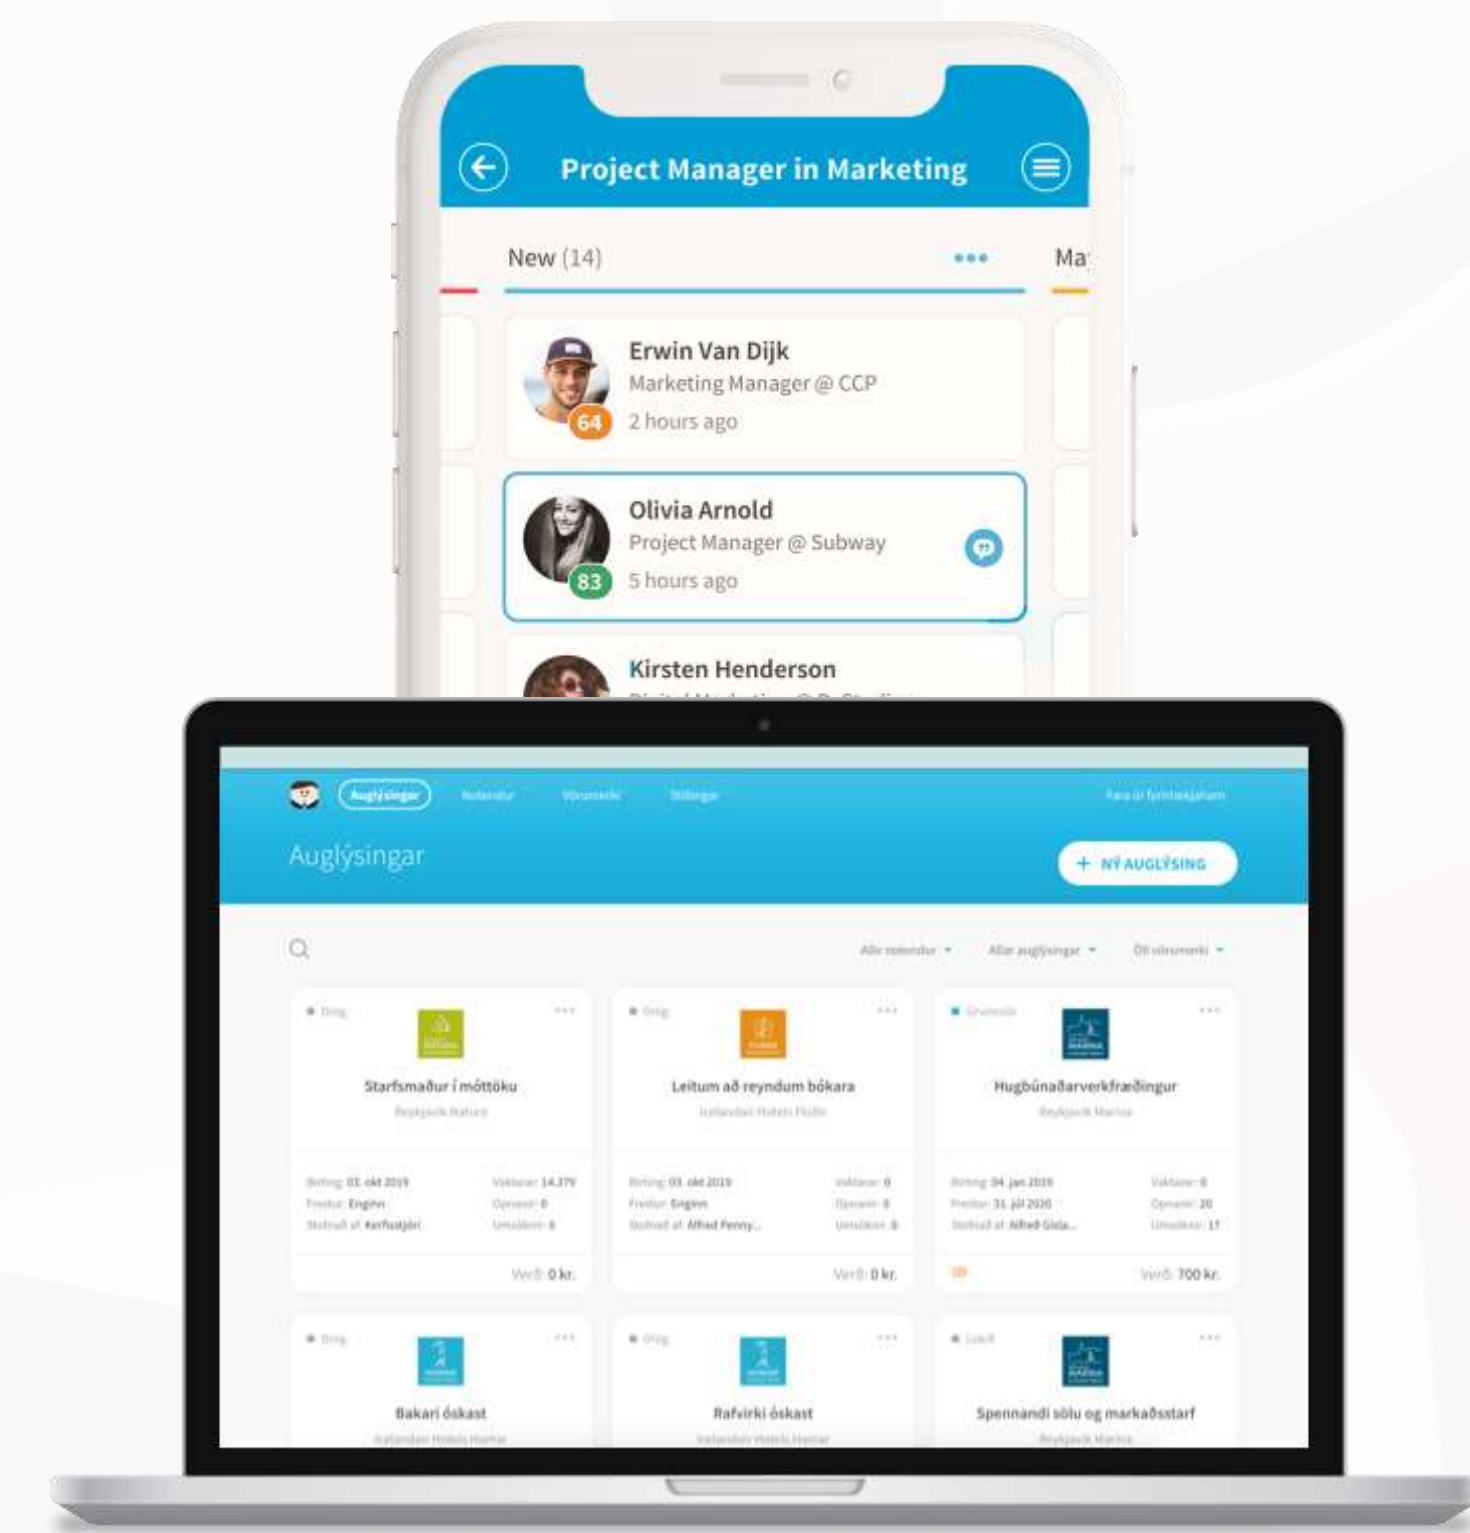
Project Manager in Marketing

New (14)

Ma

Erwin Van Dijk
Marketing Manager @ CCP
2 hours ago
64

Olivia Arnold
Project Manager @ Subway
5 hours ago
83

Kirsten Henderson

Auglýsingar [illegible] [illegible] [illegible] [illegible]

Auglýsingar

+ NÝ AUGLÝSING

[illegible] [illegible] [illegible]

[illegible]
Starfsmaður í móttöku
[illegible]
Verð: 0 kr.

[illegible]
Leitum að reyndum bókara
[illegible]
Verð: 0 kr.

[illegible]
Hugbúnaðarverkfræðingur
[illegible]
Verð: 700 kr.

Bakari óskast
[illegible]

Rafvirki óskast
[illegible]

Spennandi sölu og markaðsstarf
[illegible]